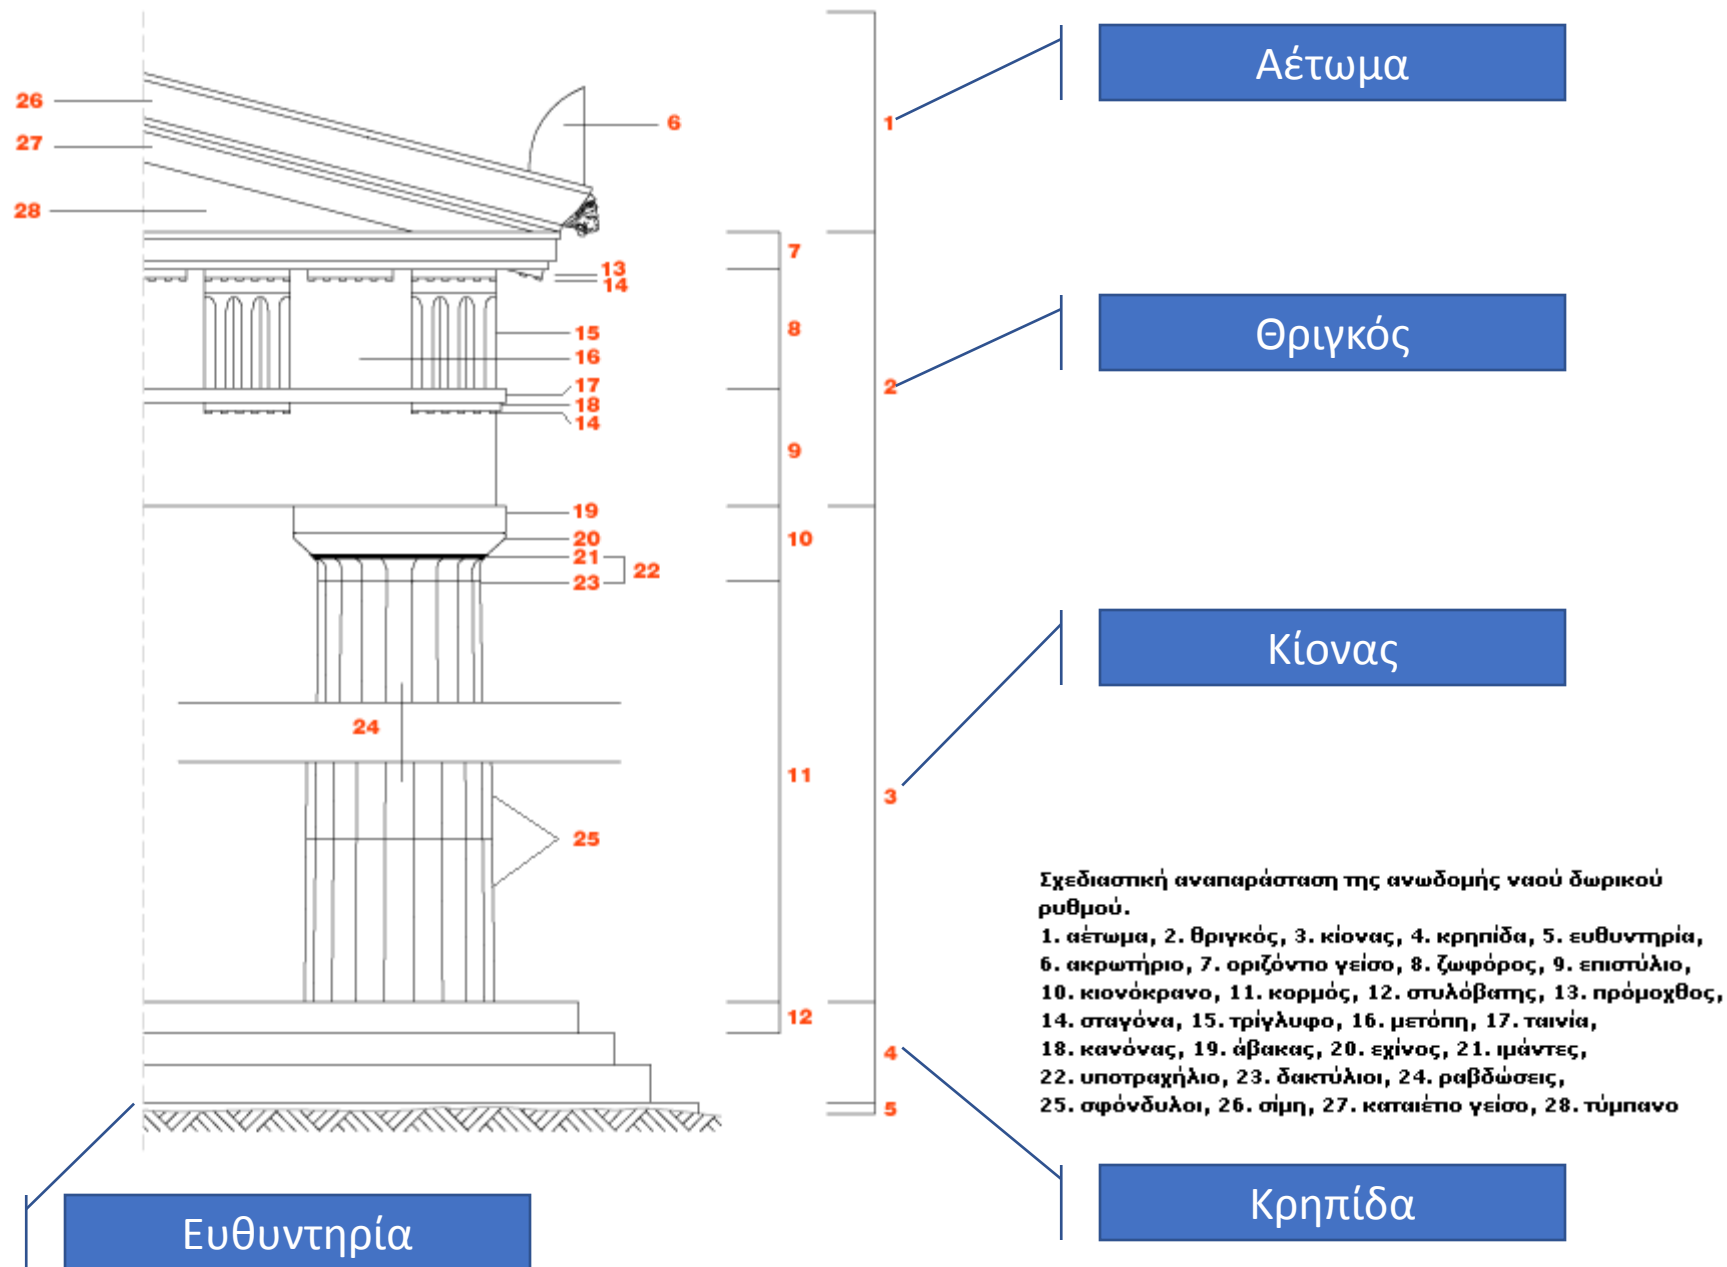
26
27
28
6
1
Αέτωμα
13
14
7
8
15
16
17
18
14
2
Θριγκός
9
19
20
21
22
23
10
24
11
25
3
Κίονας
12
4
5
Κρηπίδα
Ευθυντηρία

Σχεδιαστική αναπαράσταση της ανωδομής ναού δωρικού ρυθμού.
1. αέτωμα, 2. θριγκός, 3. κίονας, 4. κρηπίδα, 5. ευθυντηρία, 6. ακρωτήριο, 7. οριζόντιο γείσο, 8. ζωφόρος, 9. επιστύλιο, 10. κιονόκρανο, 11. κορμός, 12. στυλόβατης, 13. πρόμοχθος, 14. σταγόνα, 15. τρίγλυφο, 16. μετόπη, 17. ταινία, 18. κανόνας, 19. άβακας, 20. εχίνος, 21. ιμάντες, 22. υποτραχήλιο, 23. δακτύλιοι, 24. ραβδώσεις, 25. σφόνδυλοι, 26. σίμη, 27. καταιέπο γείσο, 28. τύμπανο